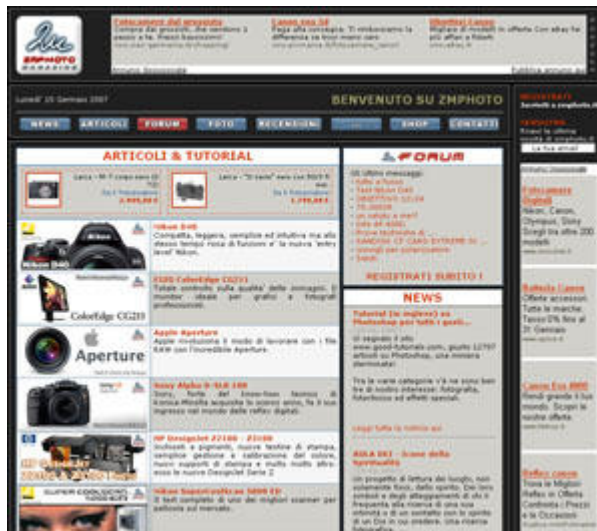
ZMPHOTO MAGAZINE

Fotocamere al prezzo
Compra dai grossisti, che vendono i prezzi + bassi. Risparmia!

Canon eos 5d
Paga alla consegna. Ti rimborsiamo la differenza se trovi meno caro

Obiettivi Canon
Migliori di modelli in offerta Con eBay hai più affari e Robe!

Annunci Google

Pubblica annunci su

Lunedi' 15 Gennaio 2007

BENVENUTO SU ZMPHOTO

NEWS | ARTICOLI | FORUM | FOTO | RECENSIONI | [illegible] | SHOP | CONTATTI

ARTICOLI & TUTORIAL

Leica - M 7 corpo nero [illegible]
2.999,00 €

Leica - "D-Lux" nero con 50/2 E
1.799,00 €

Nikon D40
Compatta, leggera, semplice ed intuitiva ma allo stesso tempo ricca di funzioni e' la nuova "entry level" Nikon.

EIZO ColorEdge CG211
Totale controllo sulla qualita' delle immagini. Il monitor ideale per grafici e fotografi professionisti.

Apple Aperture
Apple rivoluziona il modo di lavorare con i file RAW con l'incredibile Aperture.

Sony Alpha A-SLR 100
Sony, forte del know-how tecnico di Konica-Minolta acquisita lo scorso anno, fa il suo ingresso nel mondo delle reflex digitali.

HP DesignJet Z2100 - Z3100
Inchiostri a pigmenti, nuove testine di stampa, semplice gestione e calibrazione del colore, nuovi supporti di stampa e molto molto altro ancora nelle nuove DesignJet Serie Z

Nikon SuperCoolScan 5000 ED
Il test completo di uno dei migliori scanner per pellicola sul mercato.

ColorEdge CG211

Aperture

FORUM

Gli ultimi messaggi:
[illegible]

REGISTRATI SUBITO !

NEWS

Tutorial (in inglese) su Photoshop per tutti i gusti...

Vi segnalo il sito www.good-tutorials.com, giunto 12707 articoli su Photoshop, una miniera sterminata!

Tra le varie categorie c'è ne sono ben fine di nostro interesse: fotografia, fotoritocco ed effetti speciali.

Leggi tutta la notizia qui

BUSA 061 - Icone della Spiritualità

Un progetto di lettura dei luoghi, non solamente fisici, della spirito. Dei loro simboli e degli atteggiamenti di chi li frequenta alla ricerca di una sua identità e di un contatto con lo spirito di un Dio in cui credere. Una ricerca fotografica

REGISTRATI
Iscriviti a zmphoto.it

NEWSLETTER
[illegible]

La tua email

Fotocamere Digitali
Nikon, Canon, Olympus, Sony Scegli tra oltre 200 modelli

Batterie Canon
Offerte accessori. Tutte le marche. Sconti 5% fino al 31 Gennaio

Canon Eos 400D
Rendi grande il tuo mondo. Scopri le nostre offerte

Reflex canon
Trova le Migliori Reflex in Offerta Confronta i Prezzi e le Occasioni!